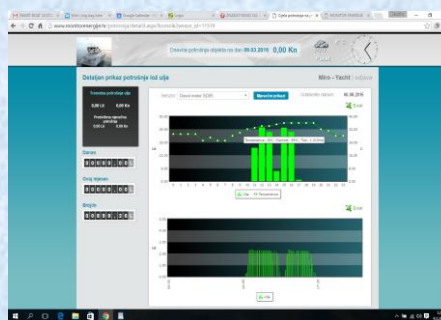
Dnevna potrošnja objekta na dan 09.03.2018: 0,00 Kn

Detaljan prikaz potrošnje lož ulja

Miro - Yacht | odjava

Trenutna potrošnja ulja

0,00 Lit 0,00 Kn

Prosječna dnevna potrošnja

Danas

Ovaj tjedan

Brojilo

Senzor: Mjerni prikaz

06.06.2016

Zoom

Lit

Zoom